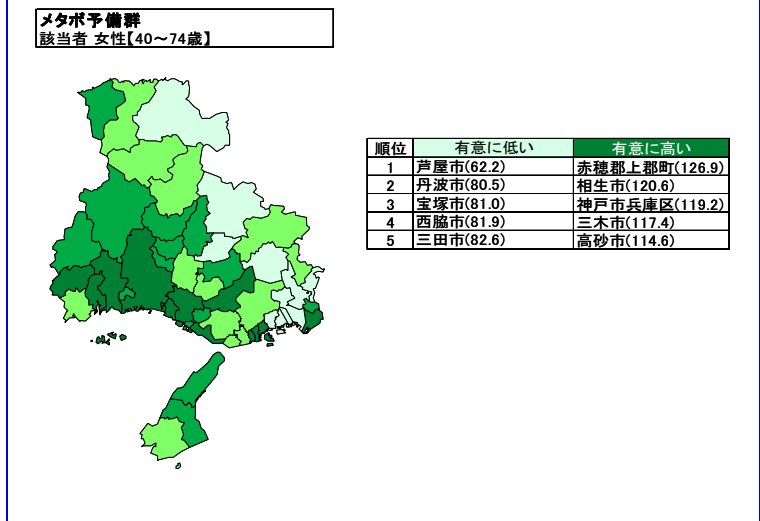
メタボ予備群
該当者 女性【40～74歳】

| 順位 | 有意に低い | 有意に高い |
|---|---|---|
| 1 | 芦屋市(62.2) | 赤穂郡上郡町(126.9) |
| 2 | 丹波市(80.5) | 相生市(120.6) |
| 3 | 宝塚市(81.0) | 神戸市兵庫区(119.2) |
| 4 | 西脇市(81.9) | 三木市(117.4) |
| 5 | 三田市(82.6) | 高砂市(114.6) |